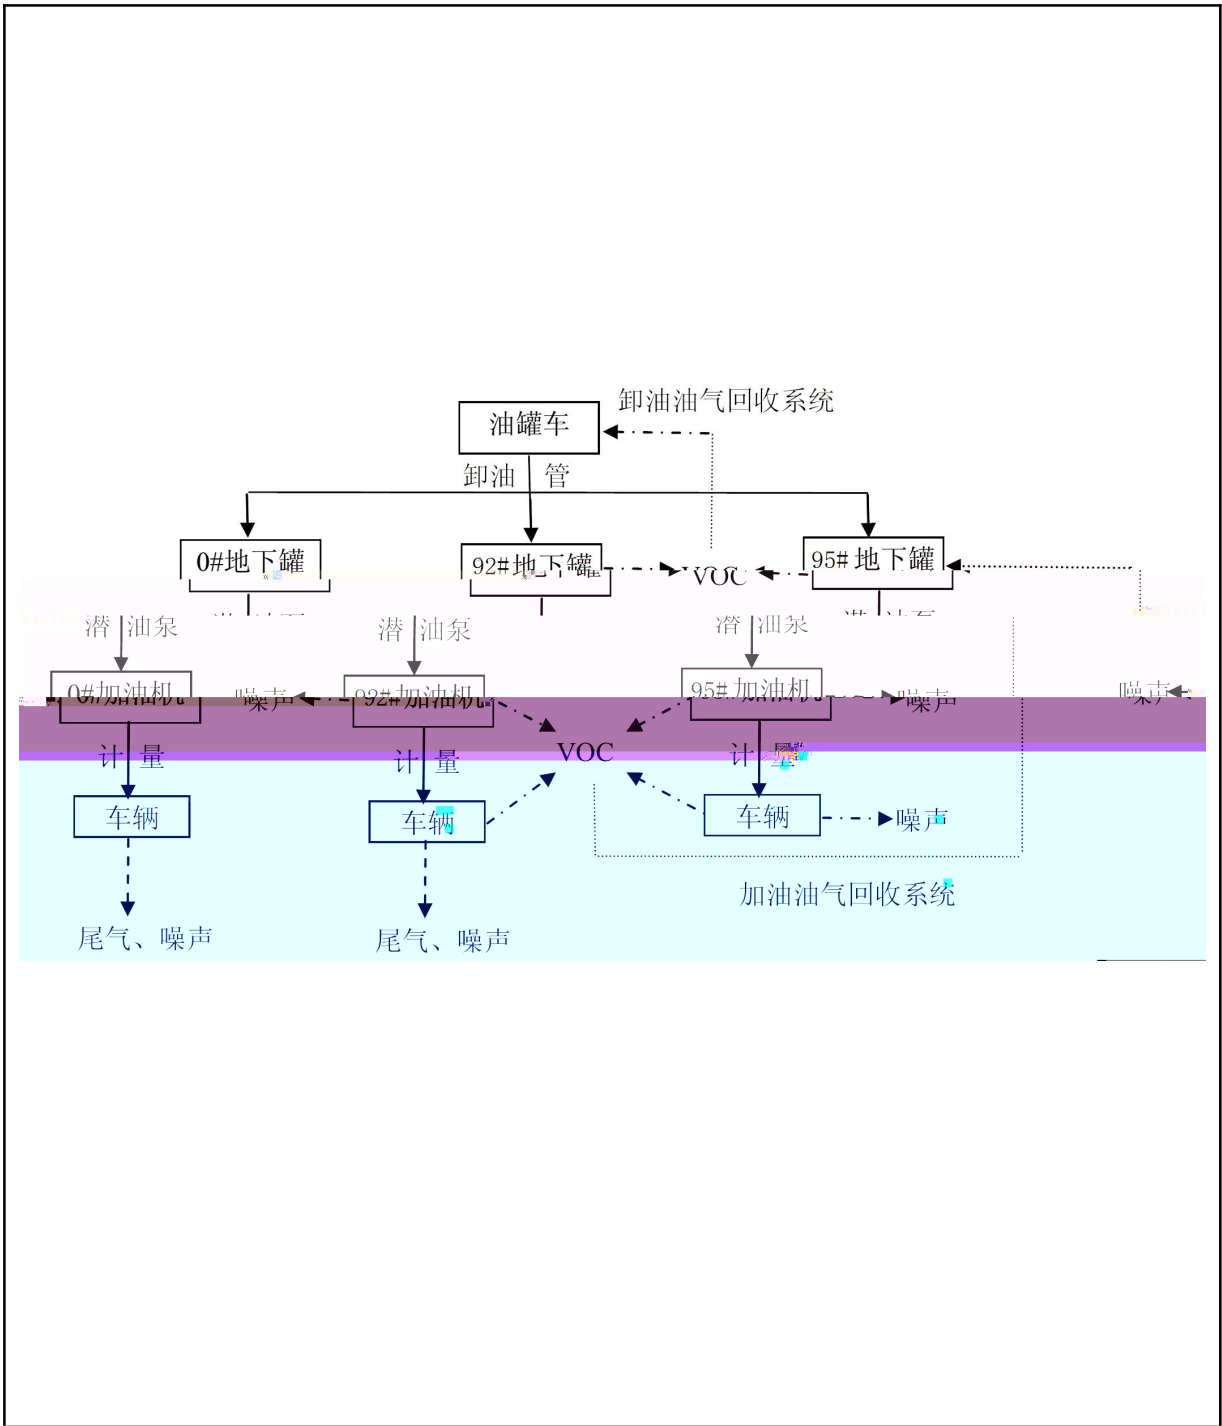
卸油油气回收系统

油罐车

卸油 管

0#地下罐

92#地下罐

VOC

95# 地下罐

潜 油泵

潜 油泵

潜 油泵

0#加油机

噪声

92#加油机

VOC

95# 加油机

噪声

噪声

计 量

计 量

计 量

车辆

车辆

车辆

噪声

尾气、噪声

尾气、噪声

加油油气回收系统